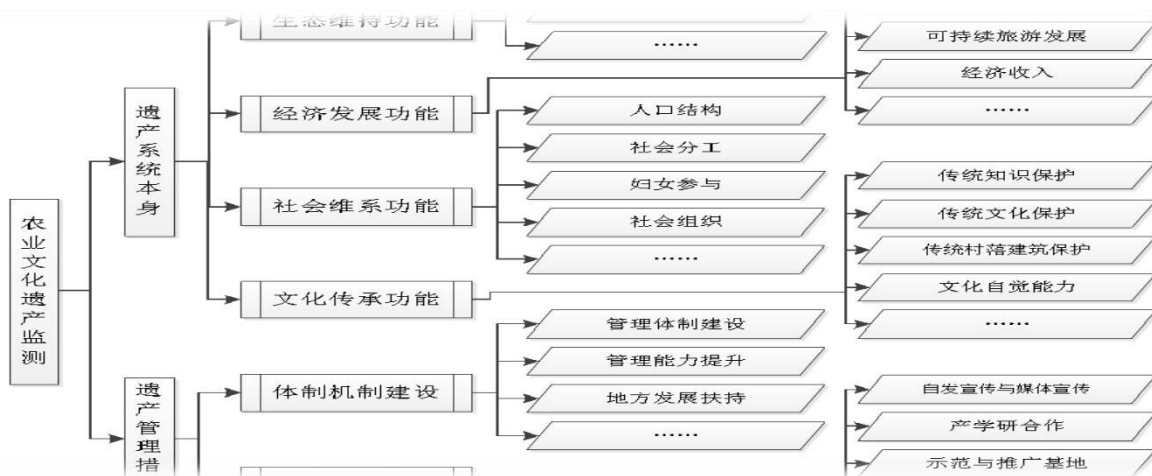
生态维持功能

……

可持续旅游发展

经济收入

……

遗产系统本身

经济发展功能

人口结构

社会分工

农业文化遗产监测

社会维系功能

妇女参与

传统知识保护

社会组织

传统文化保护

……

传统村落建筑保护

文化传承功能

文化自觉能力

……

管理体制建设

管理能力提升

遗产管理措

体制机制建设

地方发展扶持

自发宣传与媒体宣传

……

产学研合作

示范与推广基地